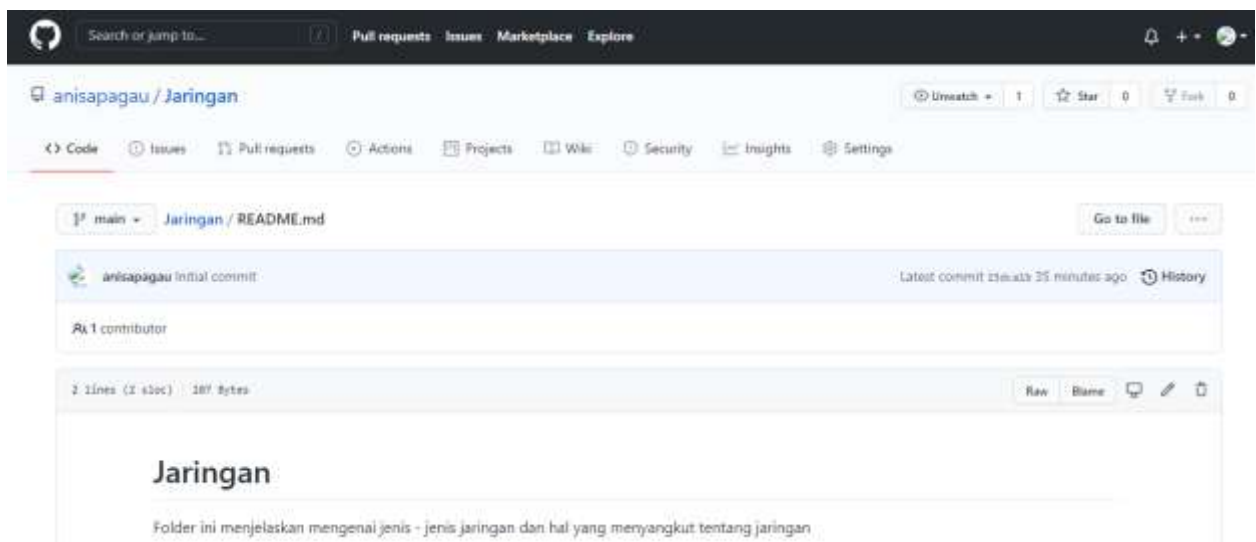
Search or jump to... / Pull requests Issues Marketplace Explore

anisapagau / Jaringan

Unwatch 1 Star 0 Fork 0

<> Code Issues Pull requests Actions Projects Wiki Security Insights Settings

main Jaringan / README.md

Go to file ···

anisapagau Initial commit

Latest commit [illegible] 35 minutes ago History

1 contributor

2 lines (2 sloc) 107 Bytes

Raw Blame

Jaringan

Folder ini menjelaskan mengenai jenis - jenis jaringan dan hal yang menyangkut tentang jaringan